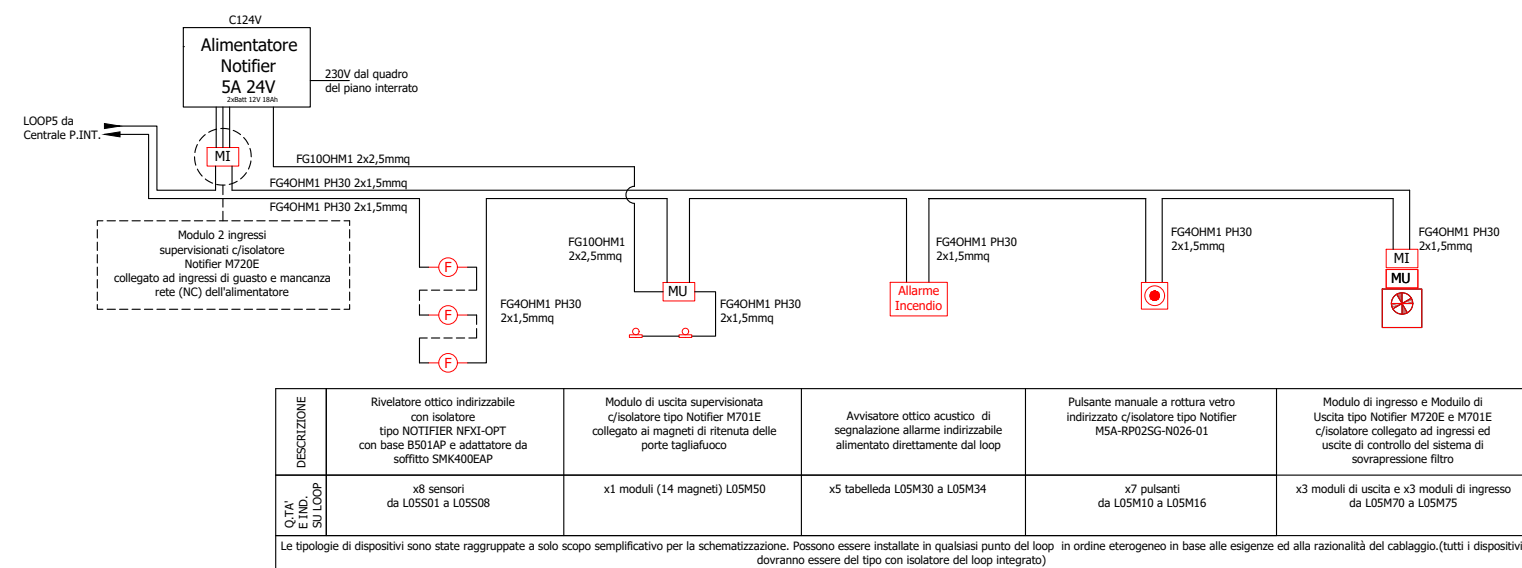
C124V

Alimentatore Notifier 5A 24V
2xBatt 12V 18Ah

230V dal quadro del piano interrato

LOOP5 da Centrale P.INT.

MI

FG10OHM1 2x2,5mmq

FG4OHM1 PH30 2x1,5mmq

FG4OHM1 PH30 2x1,5mmq

Modulo 2 ingressi supervisionati c/isolatore Notifier M720E collegato ad ingressi di guasto e mancanza rete (NC) dell'alimentatore

F

F

F

FG4OHM1 PH30 2x1,5mmq

FG10OHM1 2x2,5mmq

MU

FG4OHM1 PH30 2x1,5mmq

FG4OHM1 PH30 2x1,5mmq

Allarme Incendio

FG4OHM1 PH30 2x1,5mmq

FG4OHM1 PH30 2x1,5mmq

MI

MU

| DESCRIZIONE | Rivelatore ottico indirizzabile con isolatore tipo NOTIFIER NFXI-OPT con base B501AP e adattatore da soffitto SMK400EAP | Modulo di uscita supervisionata c/isolatore tipo Notifier M701E collegato ai magneti di ritenuta delle porte tagliafuoco | Avvisatore ottico acustico di segnalazione allarme indirizzabile alimentato direttamente dal loop | Pulsante manuale a rottura vetro indirizzato c/isolatore tipo Notifier M5A-RP02SG-N026-01 | Modulo di ingresso e Moduilo di Uscita tipo Notifier M720E e M701E c/isolatore collegato ad ingressi ed uscite di controllo del sistema di sovrapressione filtro |
|---|---|---|---|---|---|
| Q.TA' E IND. SU LOOP | x8 sensori da L05S01 a L05S08 | x1 moduli (14 magneti) L05M50 | x5 tabelleda L05M30 a L05M34 | x7 pulsanti da L05M10 a L05M16 | x3 moduli di uscita e x3 moduli di ingresso da L05M70 a L05M75 |

Le tipologie di dispositivi sono state raggruppate a solo scopo semplificativo per la schematizzazione. Possono essere installate in qualsiasi punto del loop in ordine eterogeneo in base alle esigenze ed alla razionalità del cablaggio.(tutti i dispositivi dovranno essere del tipo con isolatore del loop integrato)